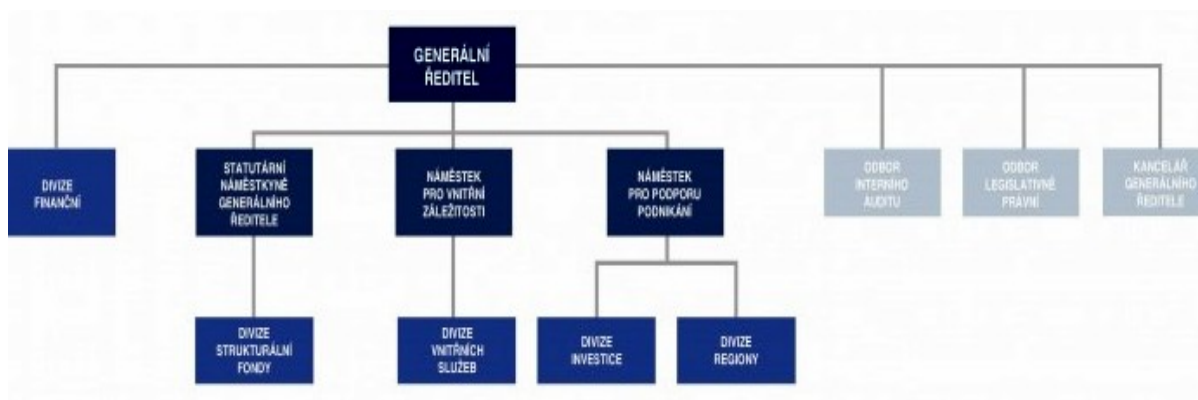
GENERÁLNÍ ŘEDITEL

DIVIZE FINANČNÍ

STATUTÁRNÍ NÁMĚSTKYNĚ GENERÁLNÍHO ŘEDITELE

NÁMĚSTEK PRO VNITŘNÍ ZÁLEŽITOSTI

NÁMĚSTEK PRO PODPORU PODNIKÁNÍ

ODBOR INTERNÍHO AUDITU

ODBOR LEGISLATIVNĚ PRÁVNÍ

KANCELÁŘ GENERÁLNÍHO ŘEDITELE

DIVIZE STRUKTURÁLNÍ FONDY

DIVIZE VNITŘNÍCH SLUŽEB

DIVIZE INVESTICE

DIVIZE REGIONY